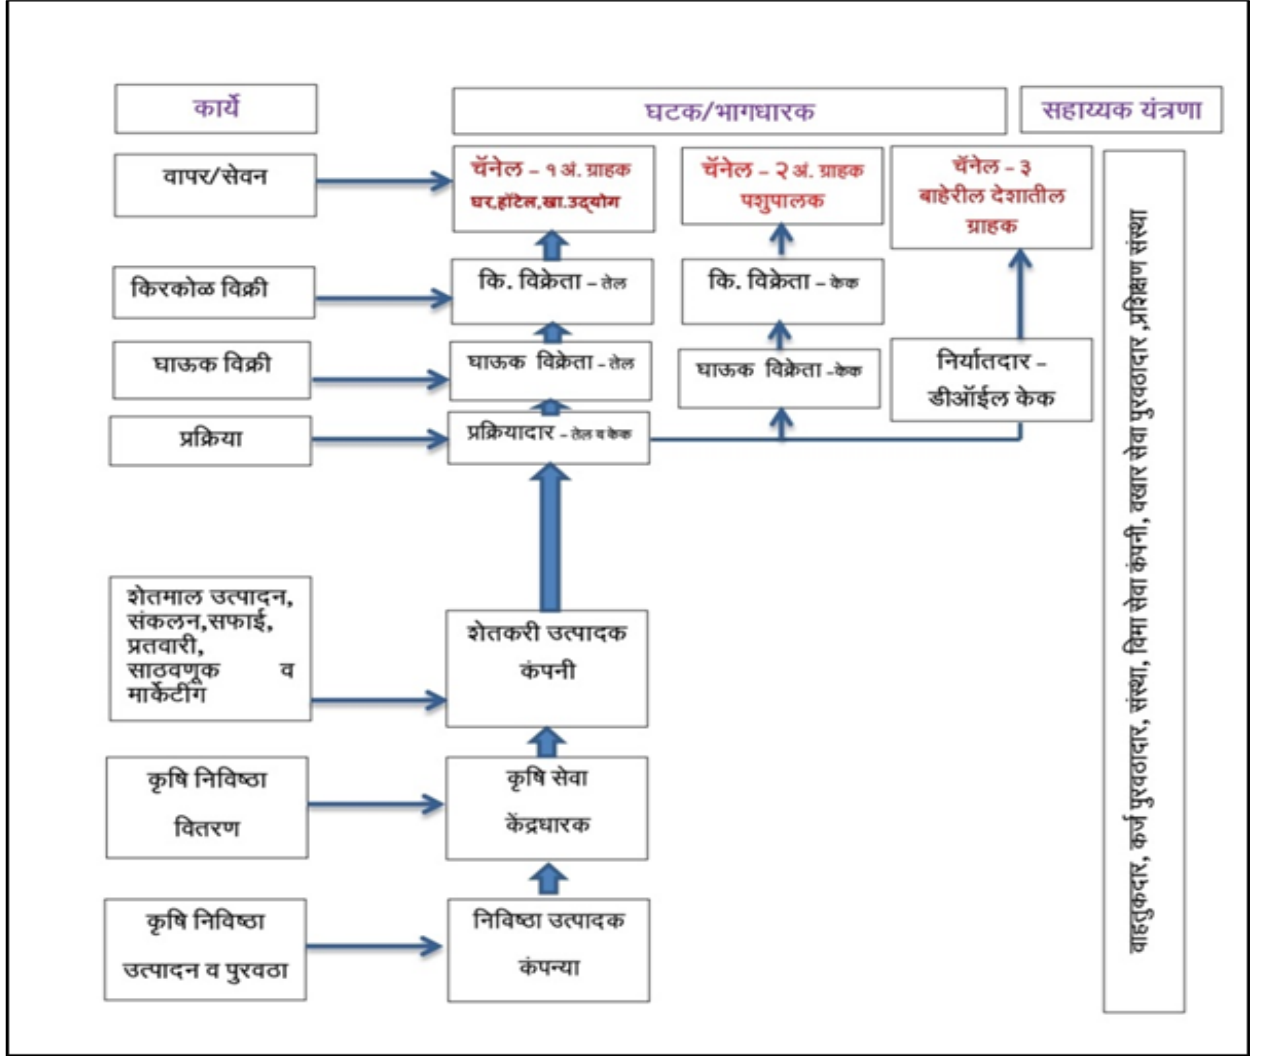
कार्ये

घटक/भागधारक

सहाय्यक यंत्रणा

वापर/सेवन

चॅनेल – १ अं. ग्राहक घर,हॉटेल,खा.उद्योग

चॅनेल – २ अं. ग्राहक पशुपालक

चॅनेल – ३ बाहेरील देशातील ग्राहक

किरकोळ विक्री

कि. विक्रेता – तेल

कि. विक्रेता – केक

घाऊक विक्री

घाऊक विक्रेता – तेल

घाऊक विक्रेता – केक

निर्यातदार – डीऑईल केक

प्रक्रिया

प्रक्रियादार – तेल व केक

शेतमाल उत्पादन, संकलन,सफाई, प्रतवारी, साठवणूक व मार्केटींग

शेतकरी उत्पादक कंपनी

कृषि निविष्ठा वितरण

कृषि सेवा केंद्रधारक

कृषि निविष्ठा उत्पादन व पुरवठा

निविष्ठा उत्पादक कंपन्या

वाहतुकदार, कर्ज पुरवठादार, संस्था, विमा सेवा कंपनी, वखार सेवा पुरवठादार ,प्रशिक्षण संस्था